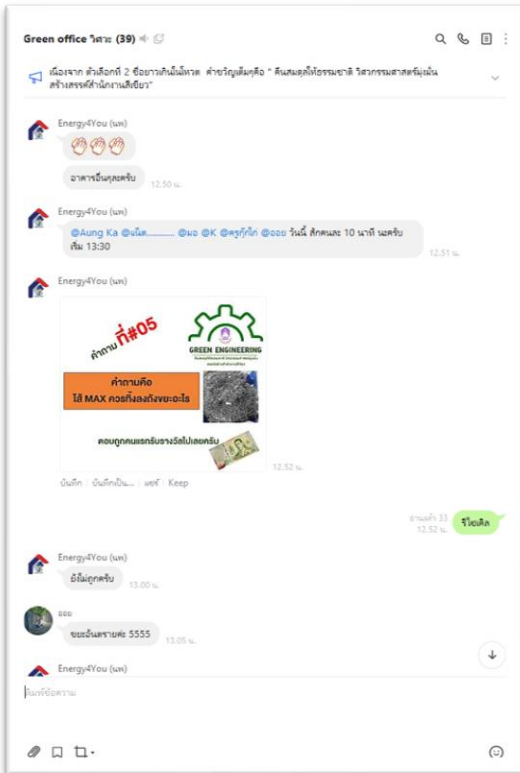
Green office วิศวะ (39)

เนื่องจาก ตัวเลือกที่ 2 ข้อยาวเกินไม่ไหวค่ะ คำขวัญเต็มคือ " คืนสมดุลให้ธรรมชาติ วิศวกรรมศาสตร์มุ่งมั่น สร้างสรรค์สำนักงานสีเขียว"

Energy4You (นพ)

👏👏👏

อาคารอื่นๆลุยครับ 12.50 น.

Energy4You (นพ)

@Aung Ka @ฝน้ต............ @มอ @K @ครูกุ้กไก่ @ออย วันนี้ สักคนละ 10 นาที นะครับ เริ่ม 13:30 12.51 น.

Energy4You (นพ)

คำถาม ที่#05

GREEN ENGINEERING

คำถามคือ
ไส้ MAX ควรทิ้งลงถังขยะอะไร

ตอบถูกคนแรกรับรางวัลไปเลยครับ

12.52 น.

บันทึก · บันทึกเป็น... · แชร์ · Keep

อ่านแล้ว 33 12.52 น. รีไซเคิล

Energy4You (นพ)

ยังไม่ถูกครับ 13.00 น.

ออย

ขยะอันตรายค่ะ 5555 13.05 น.

Energy4You (นพ)

ป้อนข้อความ